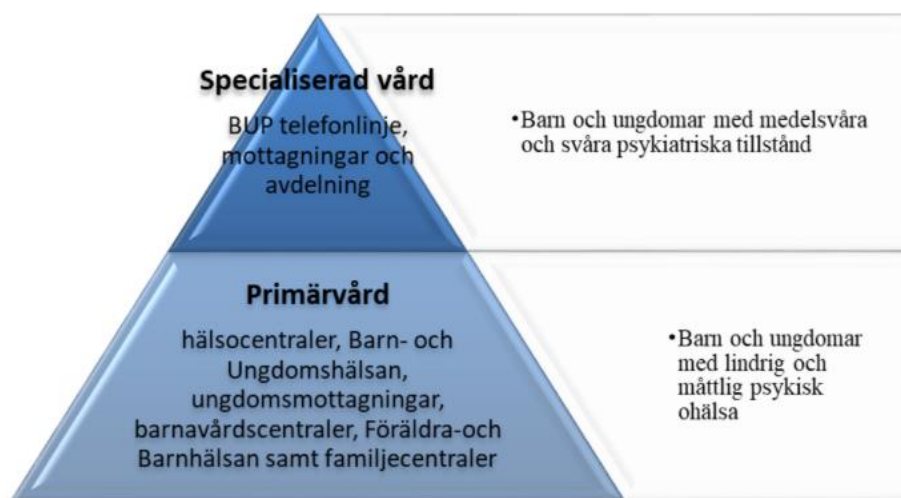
Specialiserad vård

BUP telefonlinje, mottagningar och avdelning

•Barn och ungdomar med medelsvåra och svåra psykiatriska tillstånd

Primärvård

hälsocentraler, Barn- och Ungdomshälsan, ungdomsmottagningar, barnavårdscentraler, Föräldra-och Barnhälsan samt familjecentraler

•Barn och ungdomar med lindrig och måttlig psykisk ohälsa